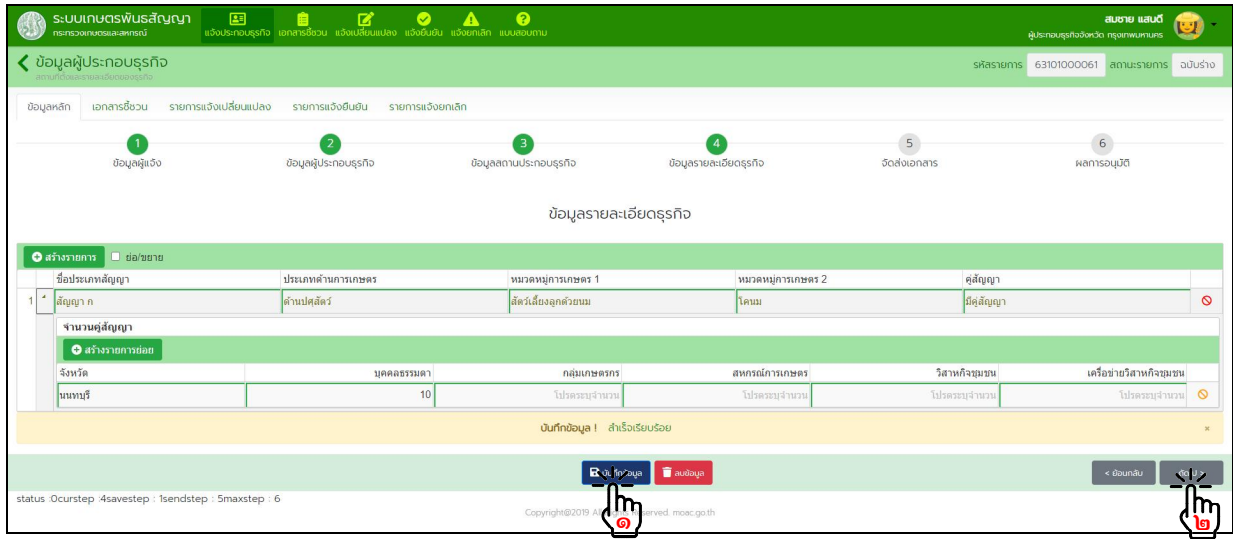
ระบบเกษตรพันธสัญญา
กระทรวงเกษตรและสหกรณ์

แจ้งประกอบธุรกิจ เอกสารชี้ชวน แจ้งเปลี่ยนแปลง แจ้งยืนยัน แจ้งยกเลิก แบบสอบถาม

สมชาย แสนดี
ผู้ประกอบธุรกิจจังหวัด กรุงเทพมหานคร

ข้อมูลผู้ประกอบธุรกิจ
สถานที่ตั้งและรายละเอียดของธุรกิจ

รหัสรายการ 63101000061 สถานะรายการ ฉบับร่าง

ข้อมูลหลัก เอกสารชี้ชวน รายการแจ้งเปลี่ยนแปลง รายการแจ้งยืนยัน รายการแจ้งยกเลิก

1 ข้อมูลผู้แจ้ง
2 ข้อมูลผู้ประกอบธุรกิจ
3 ข้อมูลสถานประกอบธุรกิจ
4 ข้อมูลรายละเอียดธุรกิจ
5 จัดส่งเอกสาร
6 ผลการอนุมัติ

ข้อมูลรายละเอียดธุรกิจ

สร้างรายการ ย่อ/ขยาย

| | | ชื่อประเภทสัญญา | ประเภทด้านการเกษตร | หมวดหมู่การเกษตร 1 | หมวดหมู่การเกษตร 2 | คู่สัญญา |
|---|---|---|---|---|---|---|
| 1 | ^ | สัญญา ก | ด้านปศุสัตว์ | สัตว์เลี้ยงลูกด้วยนม | โคนม | มีคู่สัญญา |

จำนวนคู่สัญญา
สร้างรายการย่อย

| จังหวัด | บุคคลธรรมดา | กลุ่มเกษตรกร | สหกรณ์การเกษตร | วิสาหกิจชุมชน | เครือข่ายวิสาหกิจชุมชน |
|---|---|---|---|---|---|
| นนทบุรี | 10 | โปรดระบุจำนวน | โปรดระบุจำนวน | โปรดระบุจำนวน | โปรดระบุจำนวน |

บันทึกข้อมูล ! สำเร็จเรียบร้อย

บันทึกข้อมูล ลบข้อมูล
< ย้อนกลับ ถัดไป >

status :0curstep :4savestep : 1sendstep : 5maxstep : 6

Copyright@2019 All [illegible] Reserved. moac.go.th

๑
๒